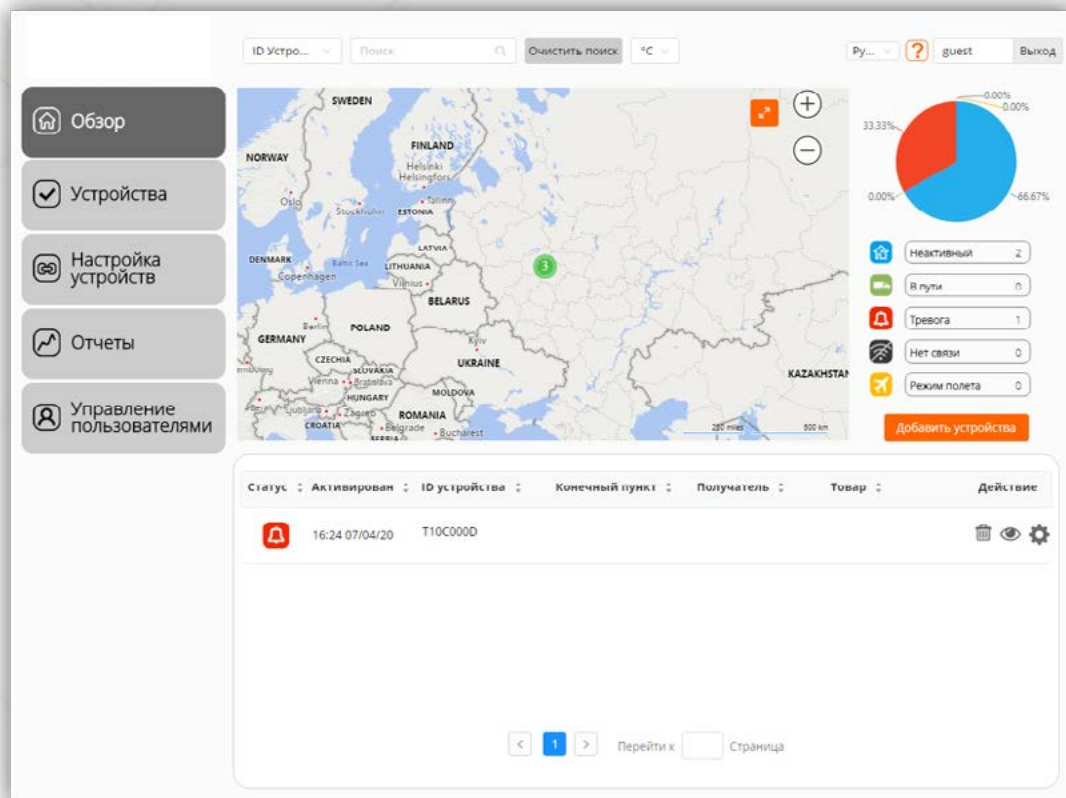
ID Устро... Поиск Очистить поиск °C Ру... ? guest Выход

Обзор

Устройства

Настройка устройств

Отчеты

Управление пользователями

SWEDEN
NORWAY
FINLAND
Helsinki
Helsingfors
Oslo
Stockholm
Tallinn
ESTONIA
LATVIA
DENMARK
Baltic Sea
Copenhagen
LITHUANIA
Vilnius
BELARUS
Berlin
POLAND
GERMANY
Kyiv
CZECHIA
SLOVAKIA
UKRAINE
Vienna
Bratislava
HUNGARY
MOLDOVA
Ljubljana
Zagreb
CROATIA
ROMANIA
Belgrade
Bucharest
SERBIA
KAZAKHSTAN
3
250 miles
500 km

0.00%
0.00%
33.33%
0.00%
66.67%

Неактивный 2
В пути 0
Тревога 1
Нет связи 0
Режим полета 0

Добавить устройства

| Статус | Активирован | ID устройства | Конечный пункт | Получатель | Товар | Действие |
|---|---|---|---|---|---|---|
| | 16:24 07/04/20 | T10C000D | | | | |

< 1 > Перейти к Страница